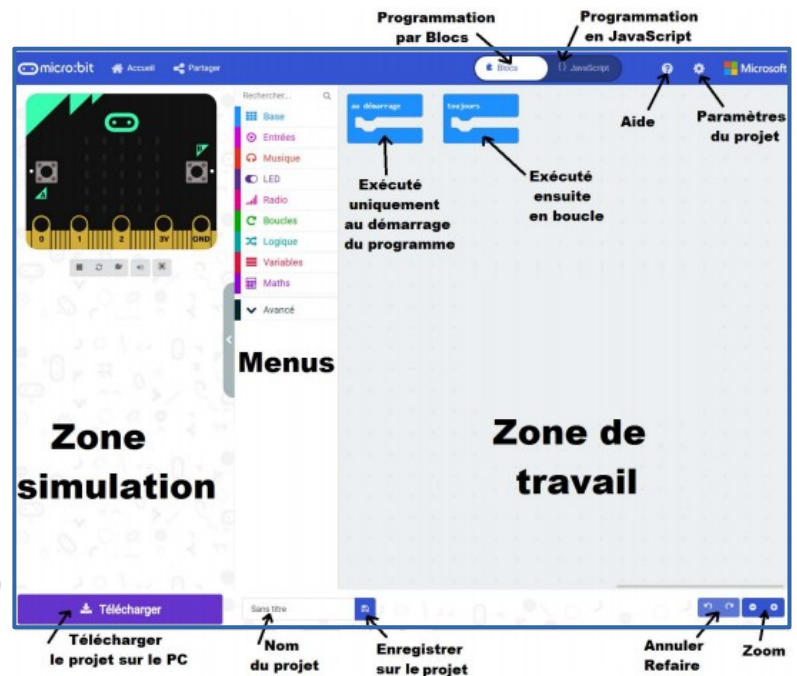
Programmation par Blocs

Programmation en JavaScript

micro:bit Accueil Partager

Blocs JavaScript

Microsoft

Aide

Paramètres du projet

0 1 2 3V GND

Rechercher...

Base
Entrées
Musique
LED
Radio
Boucles
Logique
Variables
Maths
Avancé

au démarrage

toujours

Exécuté uniquement au démarrage du programme

Exécuté ensuite en boucle

Menus

Zone simulation

Zone de travail

Télécharger

Sans titre

Télécharger le projet sur le PC

Nom du projet

Enregistrer sur le projet

Annuler Refaire

Zoom